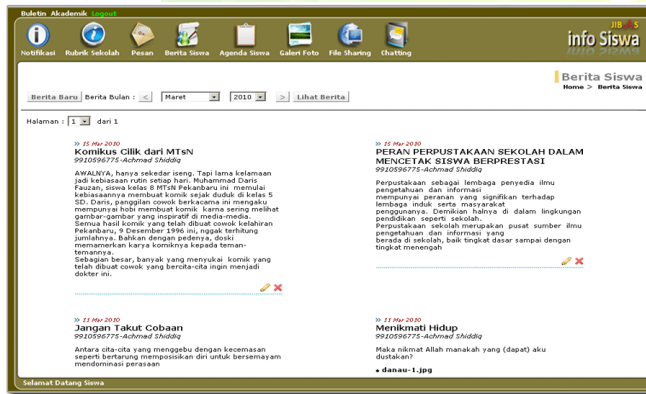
Buletin Akademik Logout

Notifikasi Rubrik Sekolah Pesan Berita Siswa Agenda Siswa Galeri Foto File Sharing Chatting

JIB info Siswa

Berita Siswa
Home > Berita Siswa

Berita Baru Berita Bulan : < Maret 2010 > Lihat Berita

Halaman : 1 dari 1

» 15 Mar 2010
Komikus Cilik dari MTsN
9910596775-Achmad Shiddiq

AWALNYA, hanya sekedar iseng. Tapi lama kelamaan jadi kebiasaan rutin setiap hari. Muhammad Daris Fauzan, siswa kelas 8 MTsN Pekanbaru ini memulai kebiasaannya membuat komik sejak duduk di kelas 5 SD. Daris, panggilan cowok berkacama ini mengaku mempunyai hobi membuat komik karna sering melihat gambar-gambar yang inspiratif di media-media. Semua hasil komik yang telah dibuat cowok kelahiran Pekanbaru, 9 Desember 1996 ini, nggak terhitung jumlahnya. Bahkan dengan pedenya, doski memamerkan karya komiknya kepada teman-temannya.
Sebagian besar, banyak yang menyukai komik yang telah dibuat cowok yang bercita-cita ingin menjadi dokter ini.

» 15 Mar 2010
PERAN PERPUSTAKAAN SEKOLAH DALAM MENCETAK SISWA BERPRESTASI
9910596775-Achmad Shiddiq

Perpustakaan sebagai lembaga penyedia ilmu pengetahuan dan informasi
mempunyai peranan yang signifikan terhadap lembaga induk serta masyarakat
penggunanya. Demikian halnya di dalam lingkungan pendidikan seperti sekolah.
Perpustakaan sekolah merupakan pusat sumber ilmu pengetahuan dan informasi yang
berada di sekolah, baik tingkat dasar sampai dengan tingkat menengah

» 11 Mar 2010
Jangan Takut Cobaan
9910596775-Achmad Shiddiq

Antara cita-cita yang menggebu dengan kecemasan seperti bertarung memposisikan diri untuk bersemayam mendominasi perasaan

» 11 Mar 2010
Menikmati Hidup
9910596775-Achmad Shiddiq

Maka nikmat Allah manakah yang (dapat) aku dustakan?

danau-1.jpg

Selamat Datang Siswa